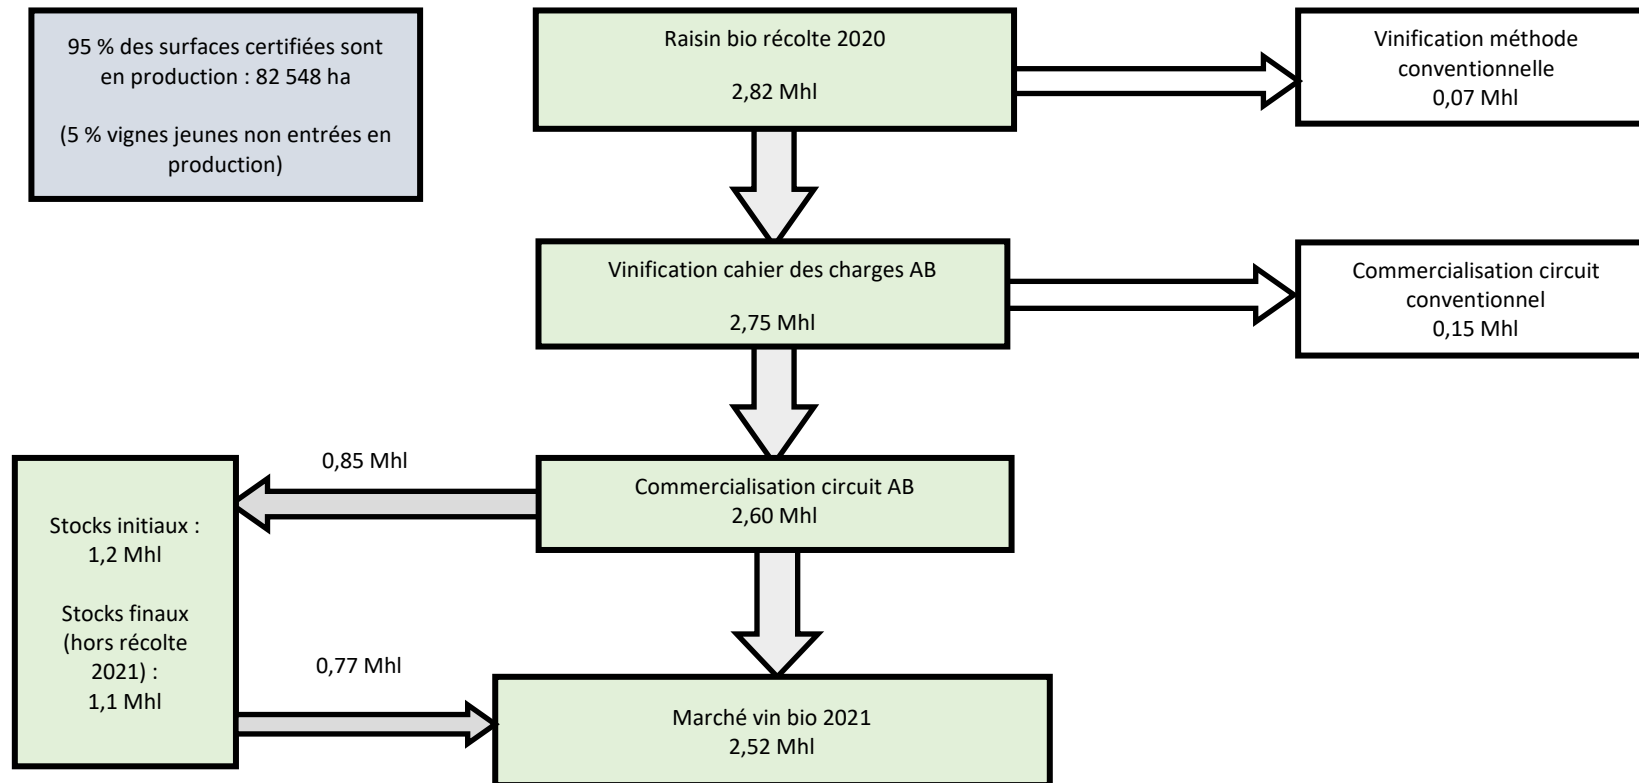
95 % des surfaces certifiées sont en production : 82 548 ha

(5 % vignes jeunes non entrées en production)

Raisin bio récolte 2020

2,82 Mhl

Vinification méthode conventionnelle
0,07 Mhl

Vinification cahier des charges AB

2,75 Mhl

Commercialisation circuit conventionnel
0,15 Mhl

0,85 Mhl

Stocks initiaux :
1,2 Mhl

Stocks finaux (hors récolte 2021) :
1,1 Mhl

Commercialisation circuit AB
2,60 Mhl

0,77 Mhl

Marché vin bio 2021
2,52 Mhl